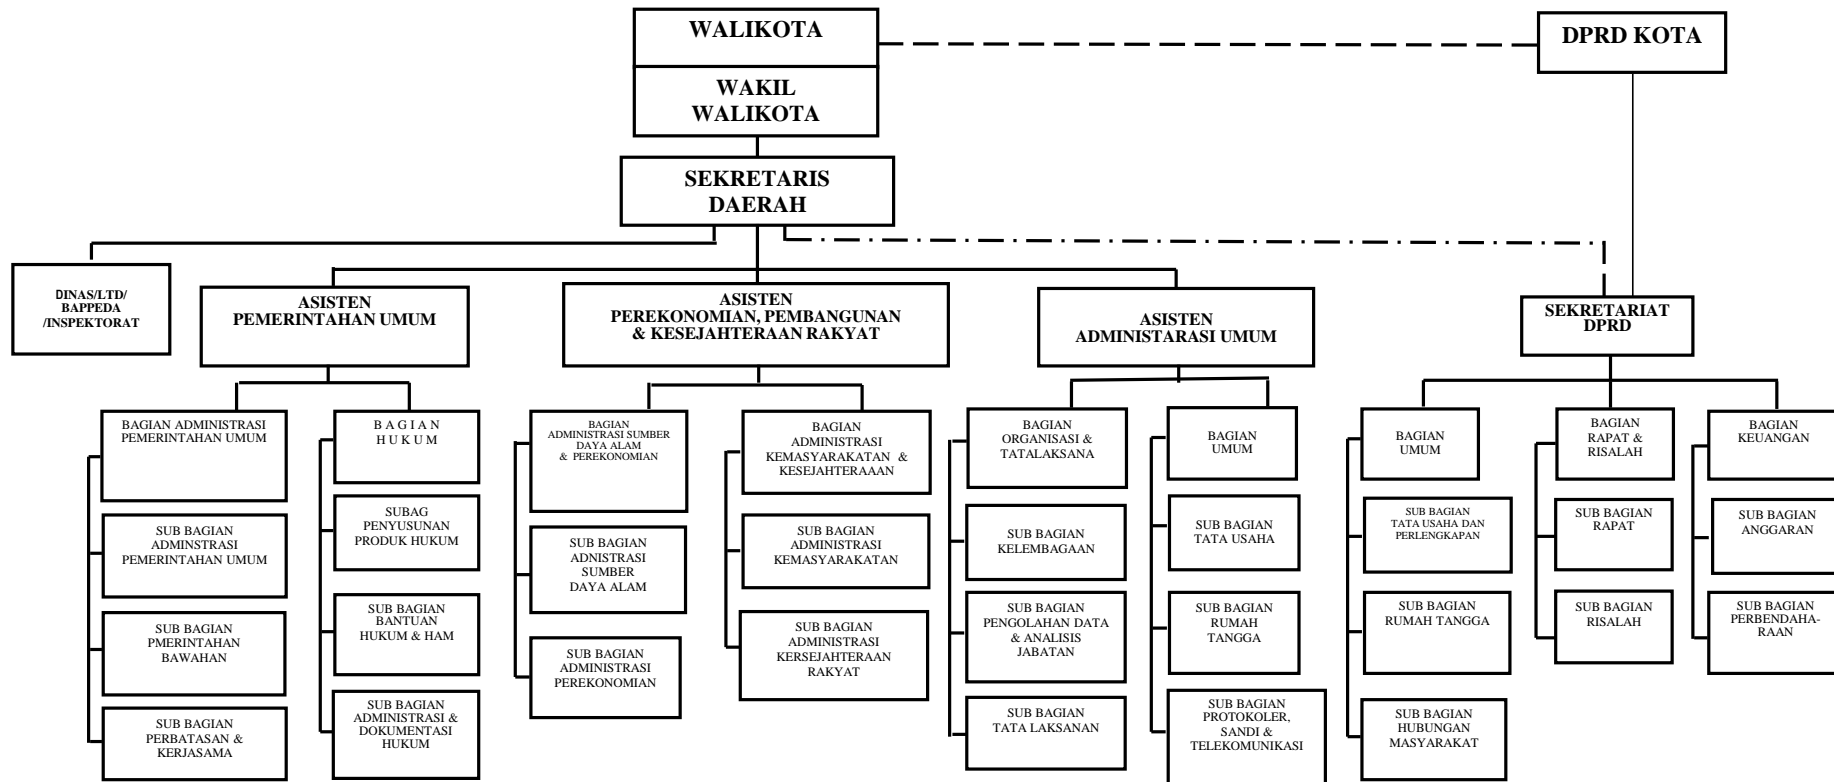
WALIKOTA

WAKIL WALIKOTA

DPRD KOTA

SEKRETARIS DAERAH

DINAS/LTD/ BAPPEDA /INSPEKTORAT

ASISTEN PEMERINTAHAN UMUM

ASISTEN PEREKONOMIAN, PEMBANGUNAN & KESEJAHTERAAN RAKYAT

ASISTEN ADMINISTARASI UMUM

SEKRETARIAT DPRD

BAGIAN ADMINISTRASI PEMERINTAHAN UMUM

SUB BAGIAN ADMINSTRASI PEMERINTAHAN UMUM

SUB BAGIAN PMERINTAHAN BAWAHAN

SUB BAGIAN PERBATASAN & KERJASAMA

B A G I A N H U K U M

SUBAG PENYUSUNAN PRODUK HUKUM

SUB BAGIAN BANTUAN HUKUM & HAM

SUB BAGIAN ADMINISTRASI & DOKUMENTASI HUKUM

BAGIAN ADMINISTRASI SUMBER DAYA ALAM & PEREKONOMIAN

SUB BAGIAN ADNISTRASI SUMBER DAYA ALAM

SUB BAGIAN ADMINISTRASI PEREKONOMIAN

BAGIAN ADMINISTRASI KEMASYARAKATAN & KESEJAHTERAAAN

SUB BAGIAN ADMINISTRASI KEMASYARAKATAN

SUB BAGIAN ADMINISTRASI KERSEJAHTERAAN RAKYAT

BAGIAN ORGANISASI & TATALAKSANA

SUB BAGIAN KELEMBAGAAN

SUB BAGIAN PENGOLAHAN DATA & ANALISIS JABATAN

SUB BAGIAN TATA LAKSANAN

BAGIAN UMUM

SUB BAGIAN TATA USAHA

SUB BAGIAN RUMAH TANGGA

SUB BAGIAN PROTOKOLER, SANDI & TELEKOMUNIKASI

BAGIAN UMUM

SUB BAGIAN TATA USAHA DAN PERLENGKAPAN

SUB BAGIAN RUMAH TANGGA

SUB BAGIAN HUBUNGAN MASYARAKAT

BAGIAN RAPAT & RISALAH

SUB BAGIAN RAPAT

SUB BAGIAN RISALAH

BAGIAN KEUANGAN

SUB BAGIAN ANGGARAN

SUB BAGIAN PERBENDAHARAAN